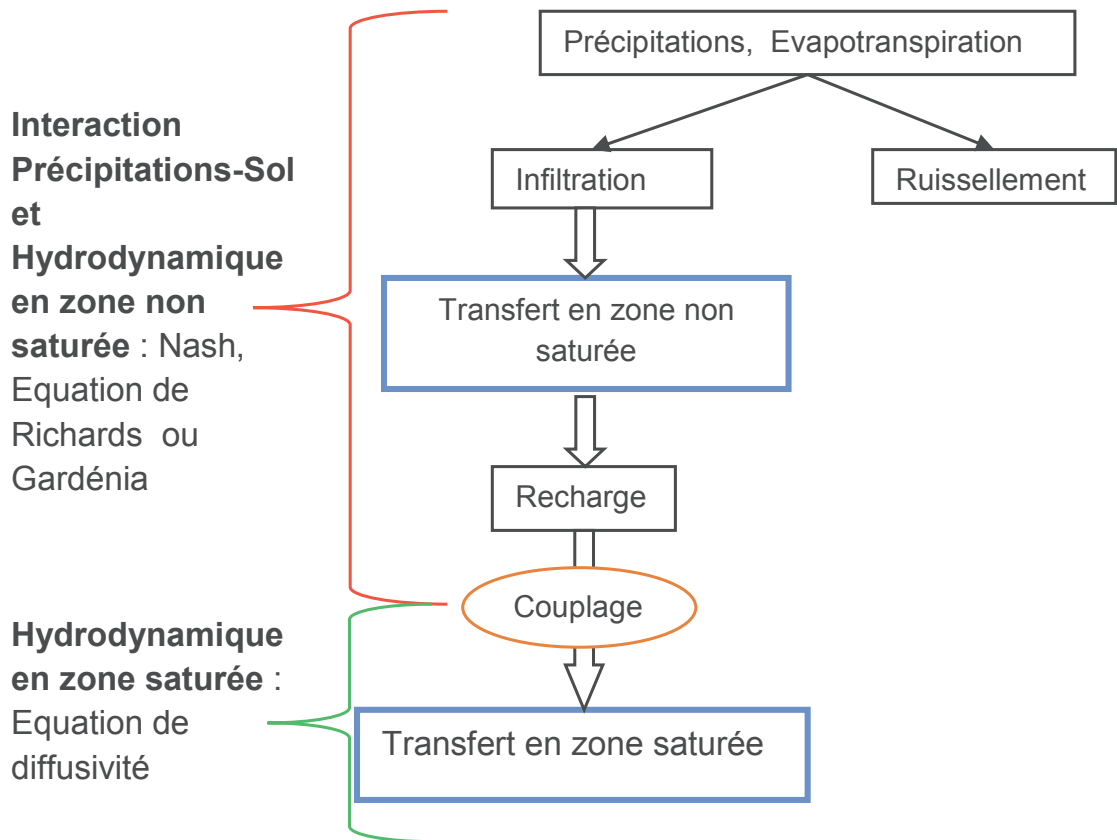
Interaction Précipitations-Sol et Hydrodynamique en zone non saturée : Nash, Equation de Richards ou Gardénia

Hydrodynamique en zone saturée : Equation de diffusivité

Précipitations, Evapotranspiration

Infiltration

Ruissellement

Transfert en zone non saturée

Recharge

Couplage

Transfert en zone saturée